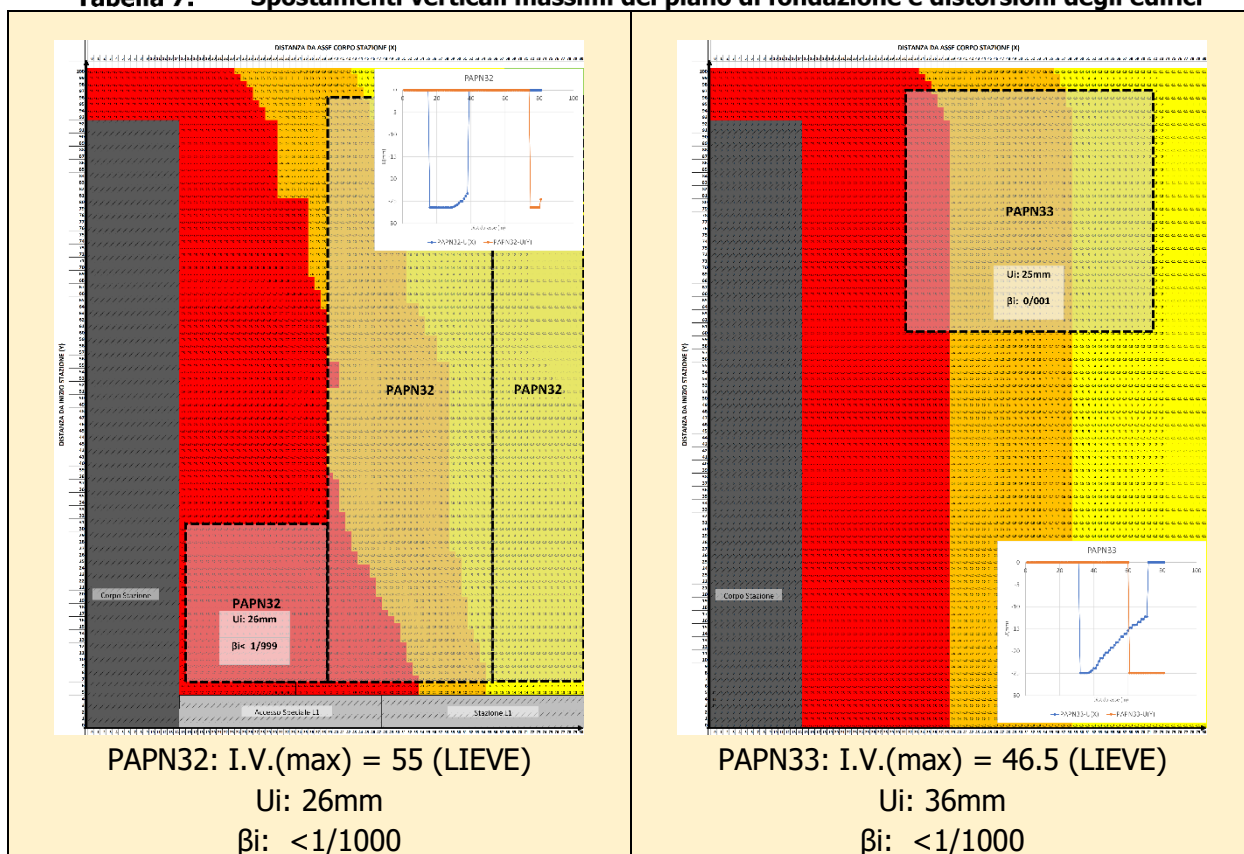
Tabella 7: Spostamenti verticali massimi del piano di fondazione e distorsioni degli edifici

DISTANZA DA ASSE CORPO STAZIONE (X)

PAPN32

DISTANZA DA INIZIO STAZIONE (Y)

PAPN32 PAPN32

Corpo Stazione

PAPN32
Ui: 26mm
βi< 1/999

Accesso Stazione L1 Stazione L1

PAPN32: I.V.(max) = 55 (LIEVE)
Ui: 26mm
βi: <1/1000

DISTANZA DA ASSE CORPO STAZIONE (X)

PAPN33
Ui: 25mm
βi: 0/001

DISTANZA DA INIZIO STAZIONE (Y)

Corpo Stazione

PAPN33

PAPN33: I.V.(max) = 46.5 (LIEVE)
Ui: 36mm
βi: <1/1000